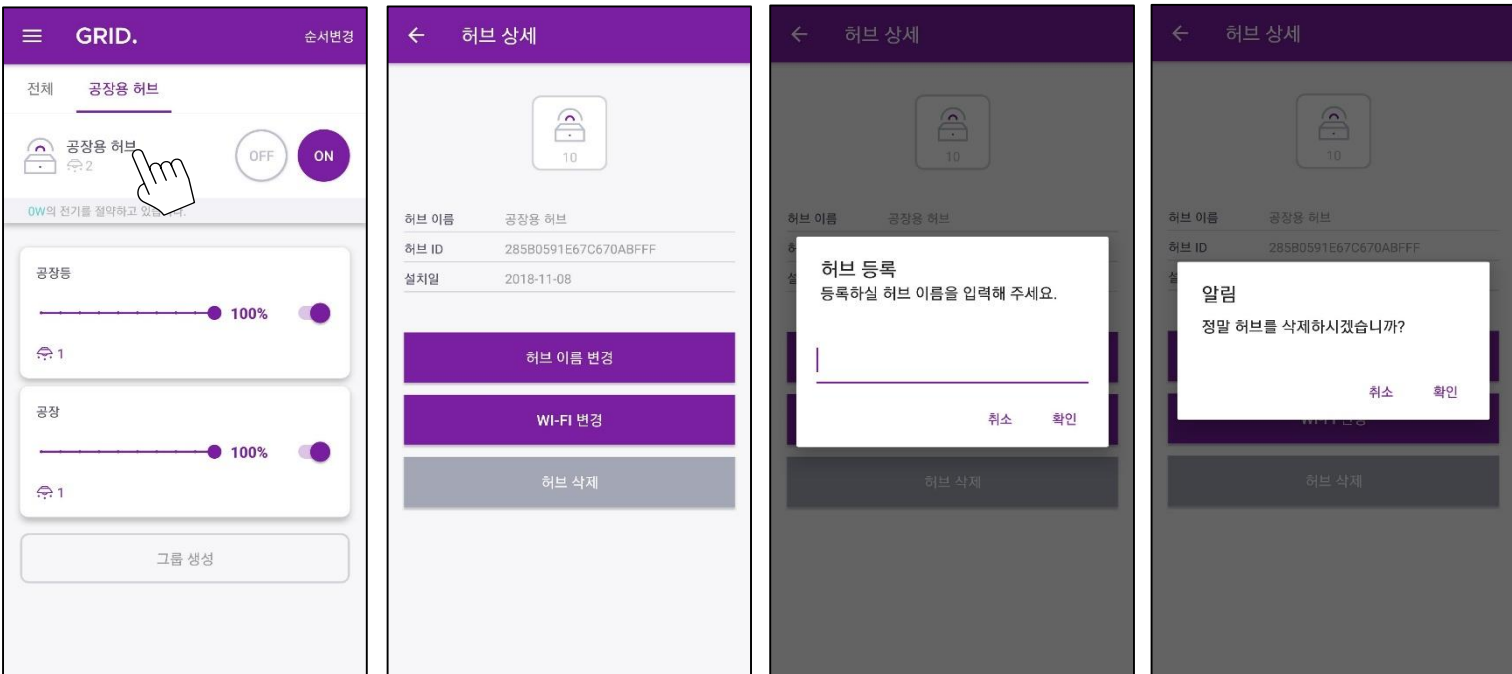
GRID. 순서변경

전체 공장용 허브

공장용 허브
2

OFF ON

0W의 전기를 절약하고 있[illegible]

공장등
100%
1

공장
100%
1

그룹 생성

← 허브 상세

10

허브 이름 공장용 허브
허브 ID 285B0591E67C670ABFFF
설치일 2018-11-08

허브 이름 변경

WI-FI 변경

허브 삭제

← 허브 상세

10

허브 이름 공장용 허브

허브 등록
등록하실 허브 이름을 입력해 주세요.

취소 확인

허브 삭제

← 허브 상세

10

허브 이름 공장용 허브
허브 ID 285B0591E67C670ABFFF

알림
정말 허브를 삭제하시겠습니까?

취소 확인

허브 삭제